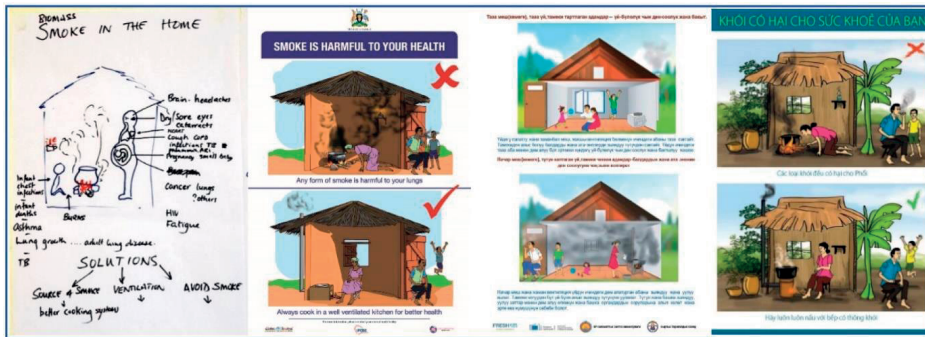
Biomass
SMOKE IN THE HOME

Brain - headaches
Dry Sore eyes
cataracts
cough
cough cure
infections TB
pneumonia
Pregnancy small baby
Cancer lungs
others
HIV
Fatigue
Infant chest infections
infant deaths
Burns
Asthma
Lung growth ... adult lung disease
TB

SOLUTIONS
Source of smoke
better cooking systems
VENTILATION
AVOID SMOKE

SMOKE IS HARMFUL TO YOUR HEALTH

Any form of smoke is harmful to your lungs

Always cook in a well ventilated kitchen for better health

Таза менде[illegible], таза үй, таман тартылган ашкана — үй-бүлөөнүн ден-соолугу жана бакыт.

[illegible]

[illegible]

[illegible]

KHÓI CÓ HẠI CHO SỨC KHOẺ CỦA BẠN

Các loại khói đều có hại cho Phổi

Hãy luôn nấu nướng với bếp có thông khói